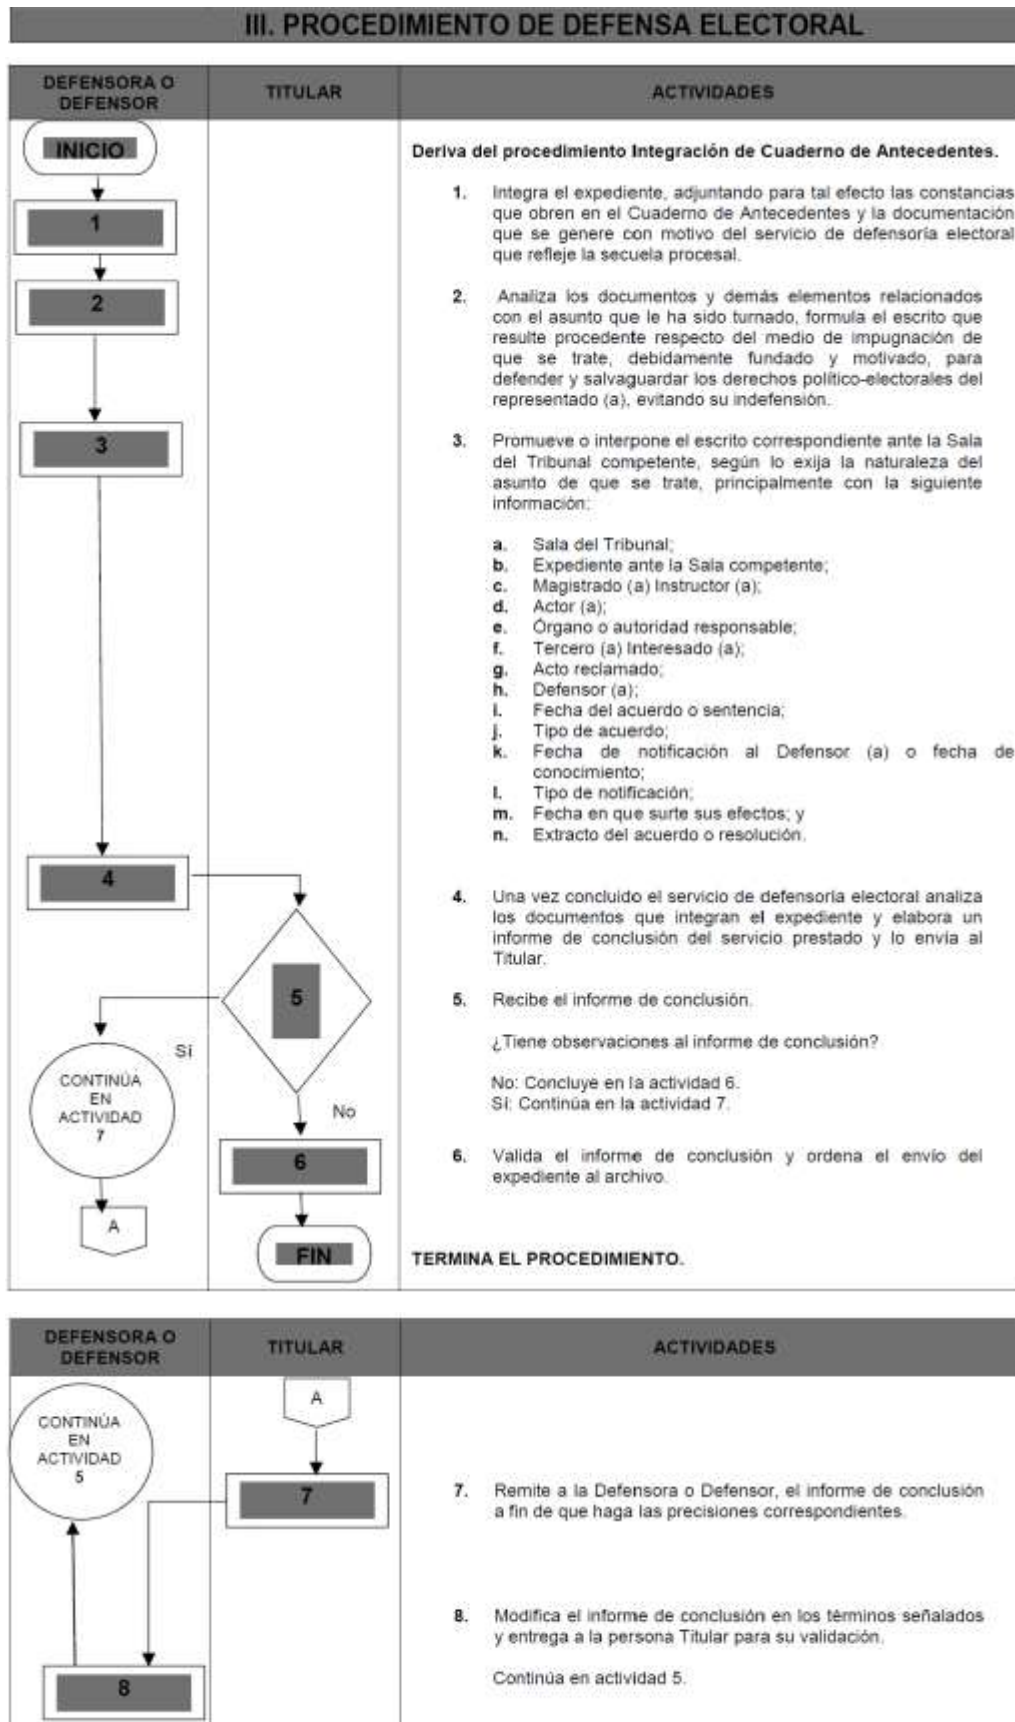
III. PROCEDIMIENTO DE DEFENSA ELECTORAL

| DEFENSORA O DEFENSOR | TITULAR | ACTIVIDADES |
|---|---|---|

INICIO

1

2

3

4

5

Sí

No

CONTINÚA EN ACTIVIDAD 7

A

6

FIN

Deriva del procedimiento Integración de Cuaderno de Antecedentes.

1. Integra el expediente, adjuntando para tal efecto las constancias que obren en el Cuaderno de Antecedentes y la documentación que se genere con motivo del servicio de defensoría electoral que refleje la secuela procesal.

2. Analiza los documentos y demás elementos relacionados con el asunto que le ha sido turnado, formula el escrito que resulte procedente respecto del medio de impugnación de que se trate, debidamente fundado y motivado, para defender y salvaguardar los derechos político-electorales del representado (a), evitando su indefensión.

3. Promueve o interpone el escrito correspondiente ante la Sala del Tribunal competente, según lo exija la naturaleza del asunto de que se trate, principalmente con la siguiente información:

a. Sala del Tribunal;
b. Expediente ante la Sala competente;
c. Magistrado (a) Instructor (a);
d. Actor (a);
e. Órgano o autoridad responsable;
f. Tercero (a) Interesado (a);
g. Acto reclamado;
h. Defensor (a);
i. Fecha del acuerdo o sentencia;
j. Tipo de acuerdo;
k. Fecha de notificación al Defensor (a) o fecha de conocimiento;
l. Tipo de notificación;
m. Fecha en que surte sus efectos; y
n. Extracto del acuerdo o resolución.

4. Una vez concluido el servicio de defensoría electoral analiza los documentos que integran el expediente y elabora un informe de conclusión del servicio prestado y lo envía al Titular.

5. Recibe el informe de conclusión.

¿Tiene observaciones al informe de conclusión?

No: Concluye en la actividad 6.
Sí: Continúa en la actividad 7.

6. Valida el informe de conclusión y ordena el envío del expediente al archivo.

TERMINA EL PROCEDIMIENTO.

| DEFENSORA O DEFENSOR | TITULAR | ACTIVIDADES |
|---|---|---|

A

CONTINÚA EN ACTIVIDAD 5

7

8

7. Remite a la Defensora o Defensor, el informe de conclusión a fin de que haga las precisiones correspondientes.

8. Modifica el informe de conclusión en los términos señalados y entrega a la persona Titular para su validación.

Continúa en actividad 5.